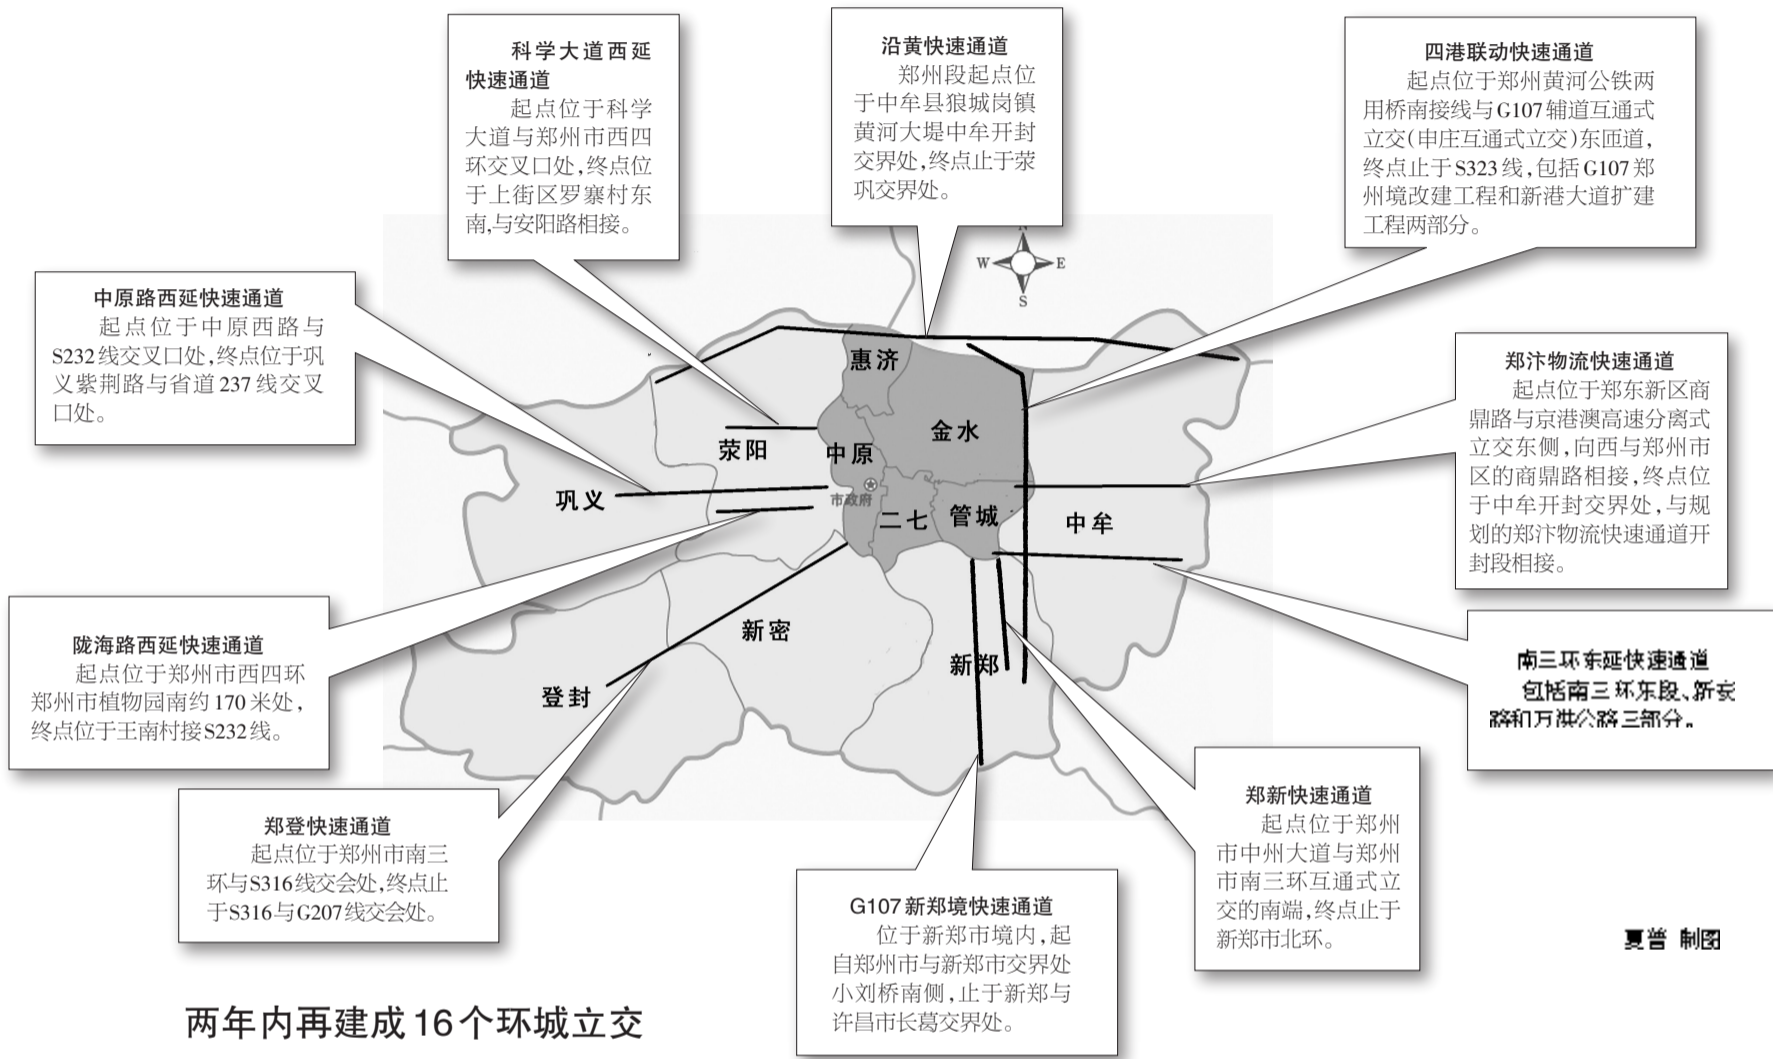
科学大道西延快速通道
起点位于科学大道与郑州市西四环交叉口处，终点位于上街区罗寨村东南，与安阳路相接。

沿黄快速通道
郑州段起点位于中牟县狼城岗镇黄河大堤中牟开封交界处，终点止于荥巩交界处。

四港联动快速通道
起点位于郑州黄河公铁两用桥南接线与G107辅道互通式立交（申庄互通式立交）东匝道，终点止于S323线，包括G107郑州境改建工程和新港大道扩建工程两部分。

中原路西延快速通道
起点位于中原西路与S232线交叉口处，终点位于巩义紫荆路与省道237线交叉口处。

郑汴物流快速通道
起点位于郑东新区商鼎路与京港澳高速分离式立交东侧，向西与郑州市区的商鼎路相接，终点位于中牟开封交界处，与规划的郑汴物流快速通道开封段相接。

N
W
E
S

惠济
金水
荥阳
中原
巩义
市政府
二七
管城
中牟
新密
新郑
登封

陇海路西延快速通道
起点位于郑州市西四环郑州市植物园南约170米处，终点位于王南村接S232线。

南三环东延快速通道
包括南三环东段、新安路和万洪公路三部分。

郑新快速通道
起点位于郑州市中州大道与郑州市南三环互通式立交的南端，终点止于新郑市北环。

郑登快速通道
起点位于郑州市南三环与S316线交会处，终点止于S316与G207线交会处。

G107新郑境快速通道
位于新郑市境内，起自郑州市与新郑市交界处小刘桥南侧，止于新郑与许昌市长葛交界处。

夏普 制图

两年内再建成16个环城立交